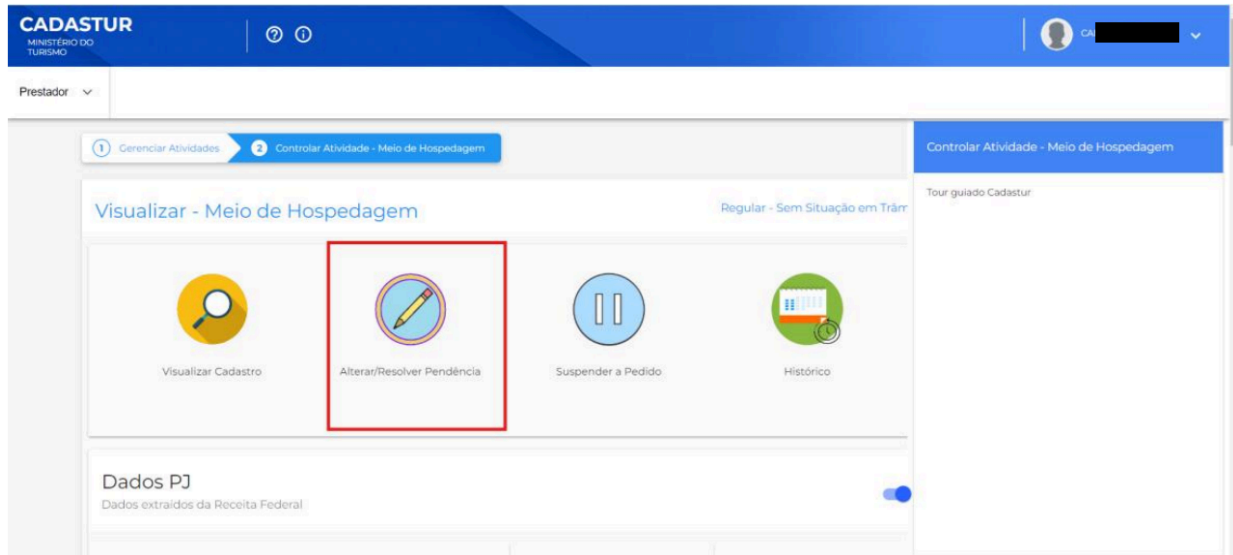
CADASTUR
MINISTÉRIO DO TURISMO

CA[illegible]

Prestador

1 Gerenciar Atividades
2 Controlar Atividade - Meio de Hospedagem

Visualizar - Meio de Hospedagem

Regular - Sem Situação em Trâm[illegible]

Visualizar Cadastro

Alterar/Resolver Pendência

Suspender a Pedido

Histórico

Dados PJ
Dados extraídos da Receita Federal

Controlar Atividade - Meio de Hospedagem

Tour guiado Cadastur